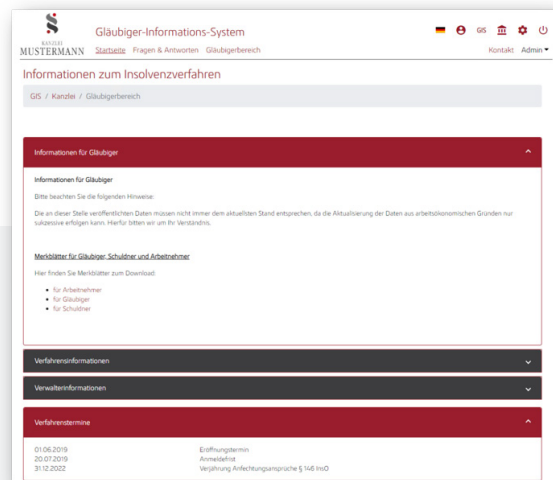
KANZLEI
MUSTERMANN

Gläubiger-Informations-System

Startseite Fragen & Antworten Gläubigerbereich

GIS

Kontakt Admin

Informationen zum Insolvenzverfahren

GIS / Kanzlei / Gläubigerbereich

Informationen für Gläubiger

Informationen für Gläubiger

Bitte beachten Sie die folgenden Hinweise:

Die an dieser Stelle veröffentlichten Daten müssen nicht immer dem aktuellsten Stand entsprechen, da die Aktualisierung der Daten aus arbeitsökonomischen Gründen nur sukzessive erfolgen kann. Hierfür bitten wir um Ihr Verständnis.

Merkblätter für Gläubiger, Schuldner und Arbeitnehmer

Hier finden Sie Merkblätter zum Download:

- für Arbeitnehmer
- für Gläubiger
- für Schuldner

Verfahrensinformationen

Verwalterinformationen

Verfahrenstermine

| | |
|---|---|
| 01.06.2019 | Eröffnungstermin |
| 20.07.2019 | Anmeldefrist |
| 31.12.2022 | Verjährung Anfechtungsansprüche § 146 InsO |